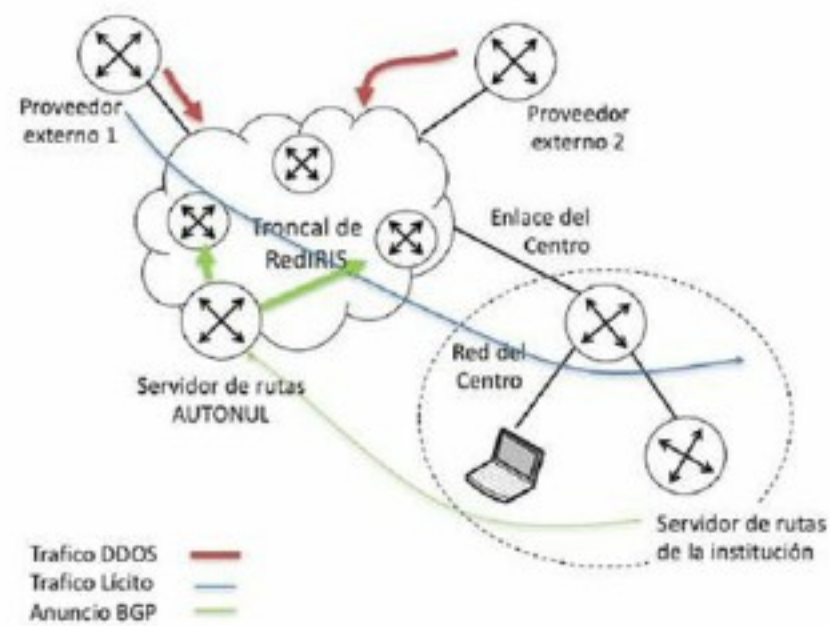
Proveedor externo 1

Proveedor externo 2

Troncal de RedIRIS

Enlace del Centro

Red del Centro

Servidor de rutas AUTONUL

Servidor de rutas de la institución

Trafico DDOS
Trafico Lícito
Anuncio BGP